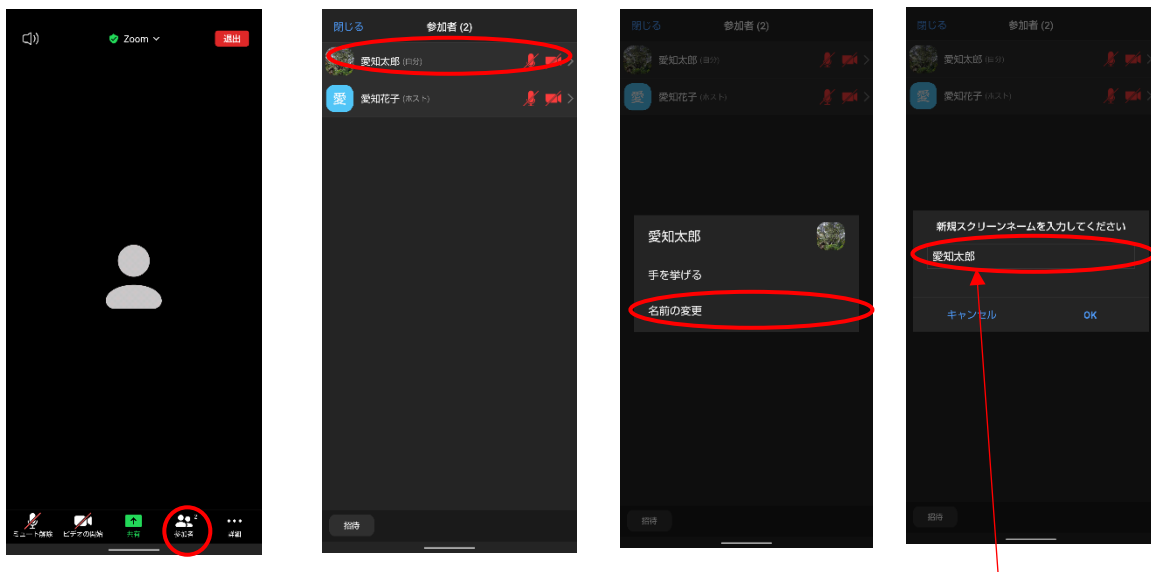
Zoom
退出

ミュート解除
ビデオの開始
共有
参加者
詳細

閉じる
参加者 (2)
愛知太郎 (自分)
愛
愛知花子 (ホスト)
招待

閉じる
参加者 (2)
愛知太郎 (自分)
愛
愛知花子 (ホスト)
愛知太郎
手を挙げる
名前の変更
招待

閉じる
参加者 (2)
愛知太郎 (自分)
愛
愛知花子 (ホスト)
新規スクリーンネームを入力してください
愛知太郎
キャンセル
OK
招待